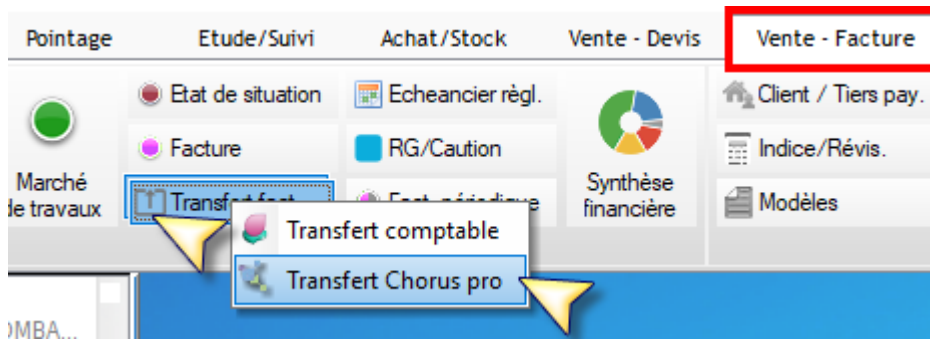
Pointage
Etude/Suivi
Achat/Stock
Vente - Devis
Vente - Facture

Marché de travaux
Etat de situation
Facture
Transf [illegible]
Echeancier règl.
RG/Caution
Fact. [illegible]
Synthèse financière
Client / Tiers pay.
Indice/Révis.
Modèles

Transfert comptable
Transfert Chorus pro

OMBA...